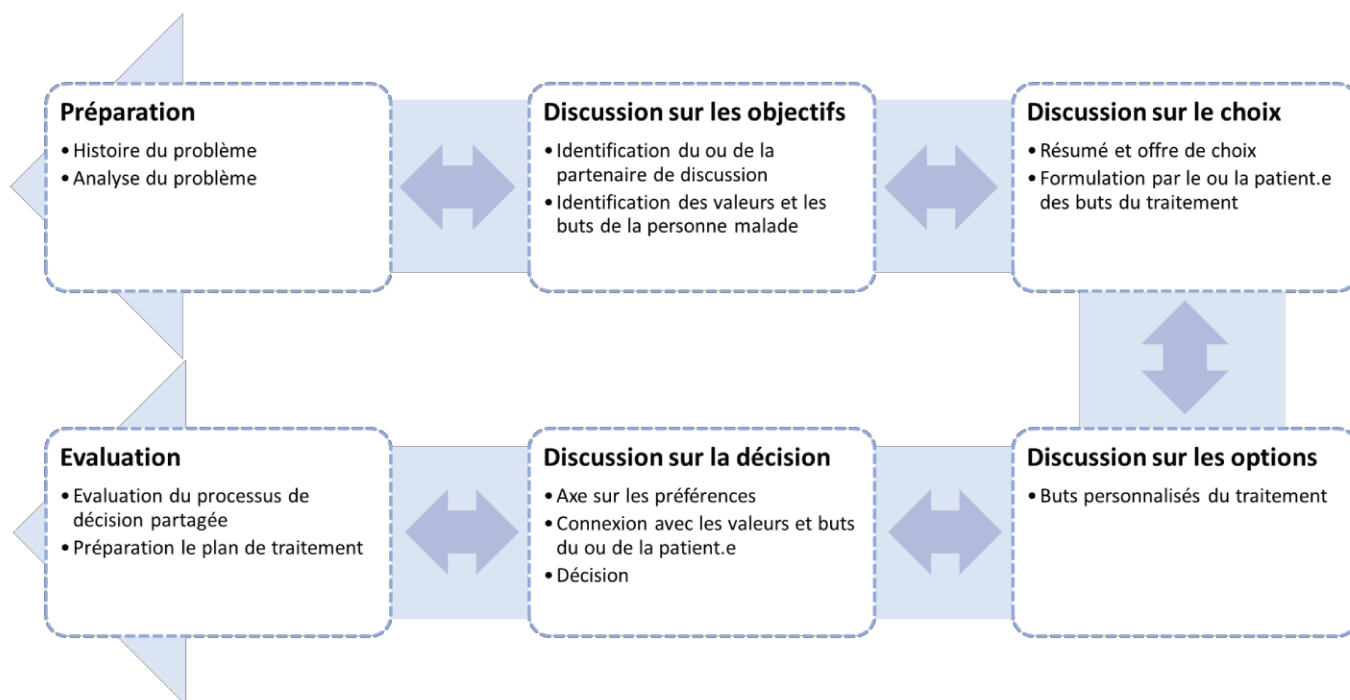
Préparation
• Histoire du problème
• Analyse du problème

Discussion sur les objectifs
• Identification du ou de la partenaire de discussion
• Identification des valeurs et les buts de la personne malade

Discussion sur le choix
• Résumé et offre de choix
• Formulation par le ou la patient.e des buts du traitement

Discussion sur les options
• Buts personnalisés du traitement

Discussion sur la décision
• Axe sur les préférences
• Connexion avec les valeurs et buts du ou de la patient.e
• Décision

Evaluation
• Evaluation du processus de décision partagée
• Préparation le plan de traitement